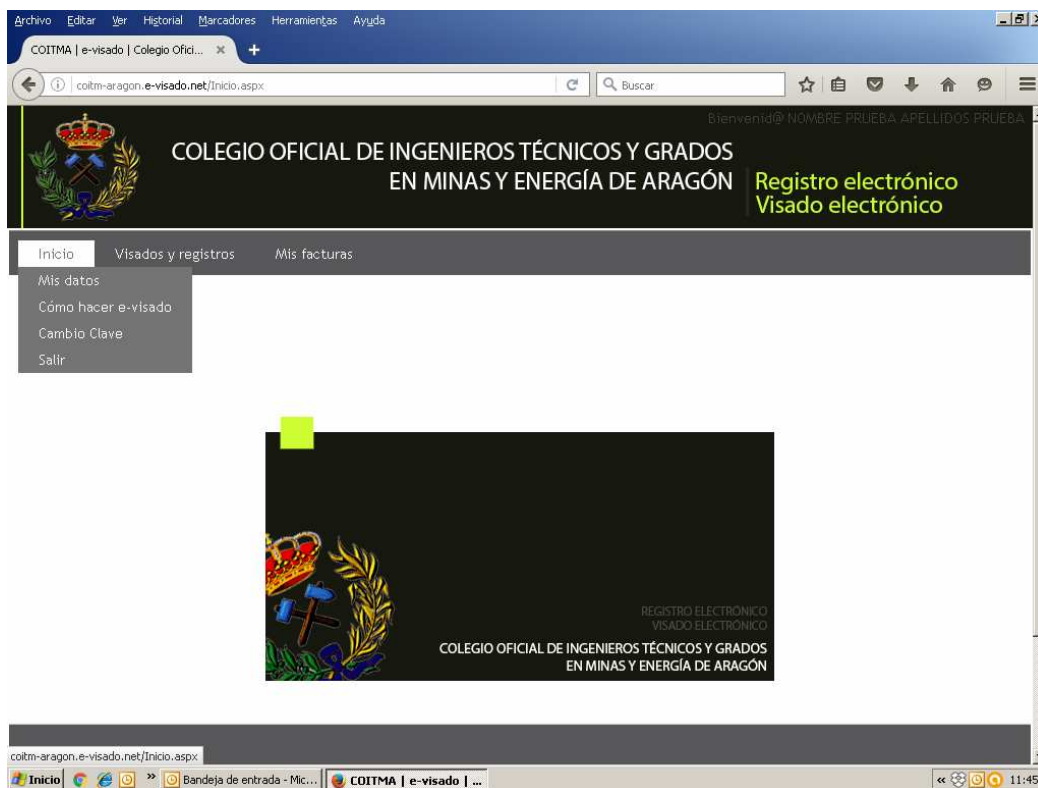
Archivo Editar Ver Historial Marcadores Herramientas Ayuda

COITMA | e-visado | Colegio Ofici... ×

coitm-aragon.e-visado.net/Inicio.aspx

Buscar

Bienvenid@ NOMBRE PRUEBA APELLIDOS PRUEBA

COLEGIO OFICIAL DE INGENIEROS TÉCNICOS Y GRADOS EN MINAS Y ENERGÍA DE ARAGÓN

Registro electrónico
Visado electrónico

Inicio
Visados y registros
Mis facturas

Mis datos
Cómo hacer e-visado
Cambio Clave
Salir

REGISTRO ELECTRÓNICO
VISADO ELECTRÓNICO
COLEGIO OFICIAL DE INGENIEROS TÉCNICOS Y GRADOS EN MINAS Y ENERGÍA DE ARAGÓN

coitm-aragon.e-visado.net/Inicio.aspx

Inicio
Bandeja de entrada - Mic...
COITMA | e-visado | ...
11:45